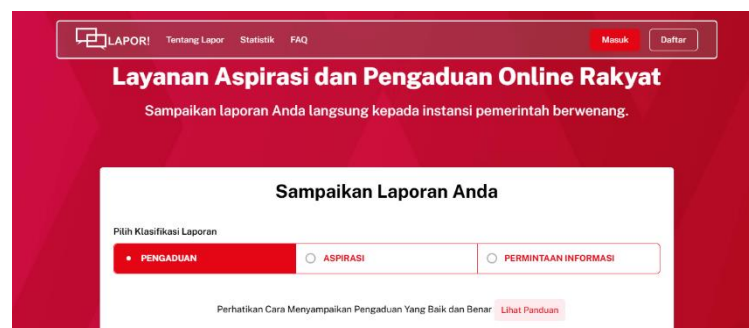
LAPOR! Tentang Lapor Statistik FAQ Masuk Daftar

Layanan Aspirasi dan Pengaduan Online Rakyat

Sampaikan laporan Anda langsung kepada instansi pemerintah berwenang.

Sampaikan Laporan Anda

Pilih Klasifikasi Laporan

PENGADUAN ASPIRASI PERMINTAAN INFORMASI

Perhatikan Cara Menyampaikan Pengaduan Yang Baik dan Benar Lihat Panduan